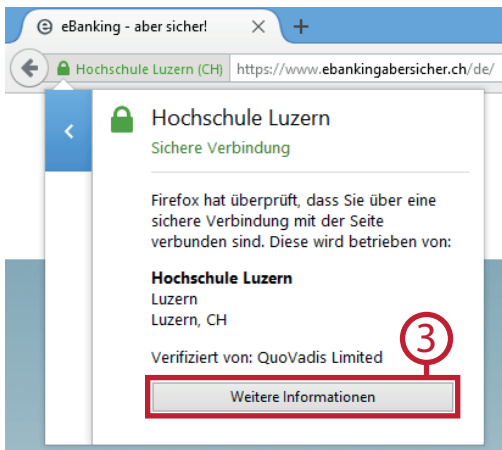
eBanking - aber sicher!

Hochschule Luzern (CH) https://www.ebankingabersicher.ch/de/

Hochschule Luzern
Sichere Verbindung

Firefox hat überprüft, dass Sie über eine sichere Verbindung mit der Seite verbunden sind. Diese wird betrieben von:

**Hochschule Luzern**
Luzern
Luzern, CH

Verifiziert von: QuoVadis Limited

3

Weitere Informationen